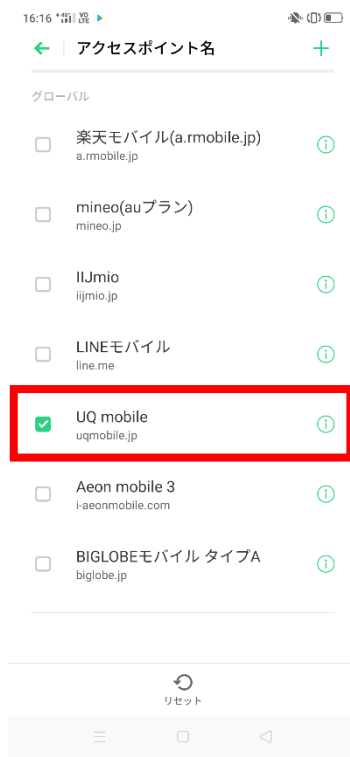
16:16 VoLTE

アクセスポイント名

グローバル

楽天モバイル(a.rmobile.jp)
a.rmobile.jp

mineo(auプラン)
mineo.jp

IIJmio
iijmio.jp

LINEモバイル
line.me

UQ mobile
uqmobile.jp

Aeon mobile 3
i-aeonmobile.com

BIGLOBEモバイル タイプA
biglobe.jp

リセット